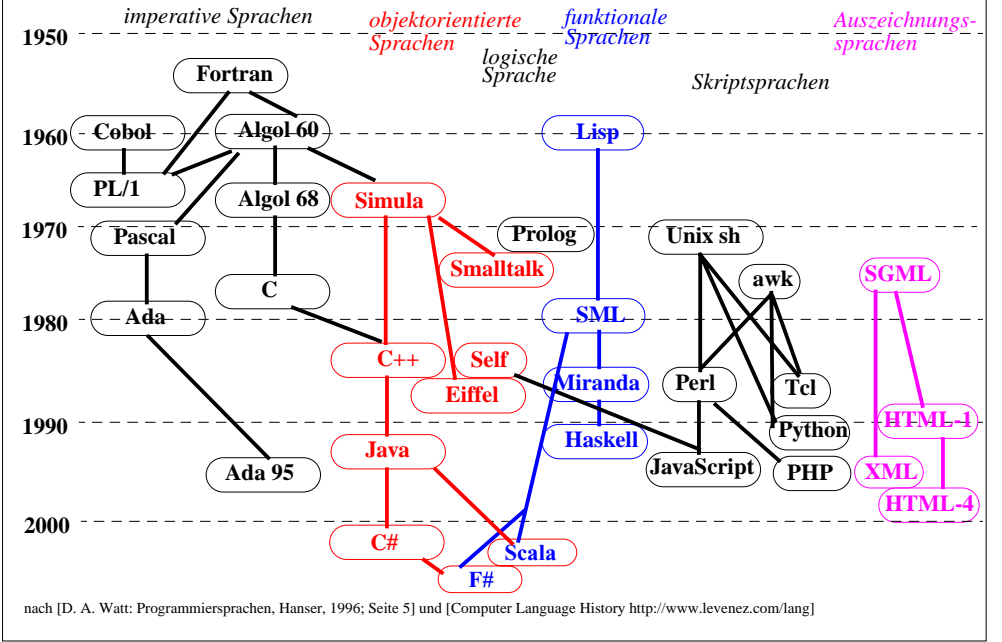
imperative Sprachen

objektorientierte Sprachen

funktionale Sprachen

logische Sprache

Auszeichnungssprachen

Skriptsprachen

1950
1960
1970
1980
1990
2000

Fortran
Cobol
Algol 60
Lisp
PL/1
Algol 68
Simula
Pascal
Prolog
Unix sh
Smalltalk
C
awk
SGML
Ada
SML
C++
Self
Miranda
Perl
Tcl
Eiffel
HTML-1
Haskell
Python
Java
JavaScript
Ada 95
XML
PHP
HTML-4
C#
Scala
F#

nach [D. A. Watt: Programmiersprachen, Hanser, 1996; Seite 5] und [Computer Language History http://www.levenez.com/lang]